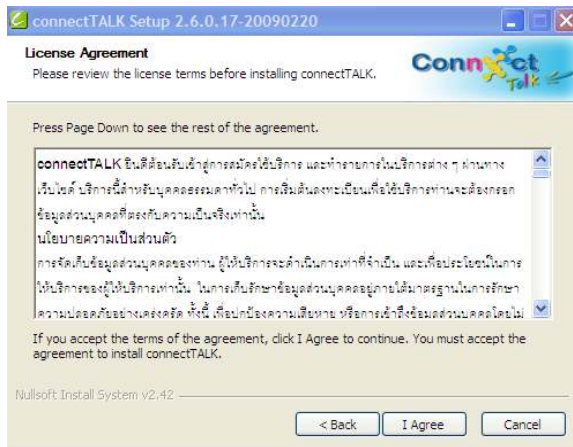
connectTALK Setup 2.6.0.17-20090220

License Agreement
Please review the license terms before installing connectTALK.

ConnectTalk

Press Page Down to see the rest of the agreement.

connectTALK ยินดีต้อนรับเข้าสู่การสมัครใช้บริการ และทำรายการในบริการต่าง ๆ ผ่านทางเว็บไซต์ บริการนี้สำหรับบุคคลธรรมดาทั่วไป การเริ่มต้นลงทะเบียนเพื่อใช้บริการท่านจะต้องกรอกข้อมูลส่วนบุคคลที่ตรงกับความเป็นจริงเท่านั้น

นโยบายความเป็นส่วนตัว

การจัดเก็บข้อมูลส่วนบุคคลของท่าน ผู้ให้บริการจะดำเนินการเท่าที่จำเป็น และเพื่อประโยชน์ในการให้บริการของผู้ให้บริการเท่านั้น ในการเก็บรักษาข้อมูลส่วนบุคคลอยู่ภายใต้มาตรฐานในการรักษาความปลอดภัยอย่างเคร่งครัด ทั้งนี้ เพื่อปกป้องความเสียหาย หรือการเข้าถึงข้อมูลส่วนบุคคลโดยไม่

If you accept the terms of the agreement, click I Agree to continue. You must accept the agreement to install connectTALK.

Nullsoft Install System v2.42

< Back | I Agree | Cancel